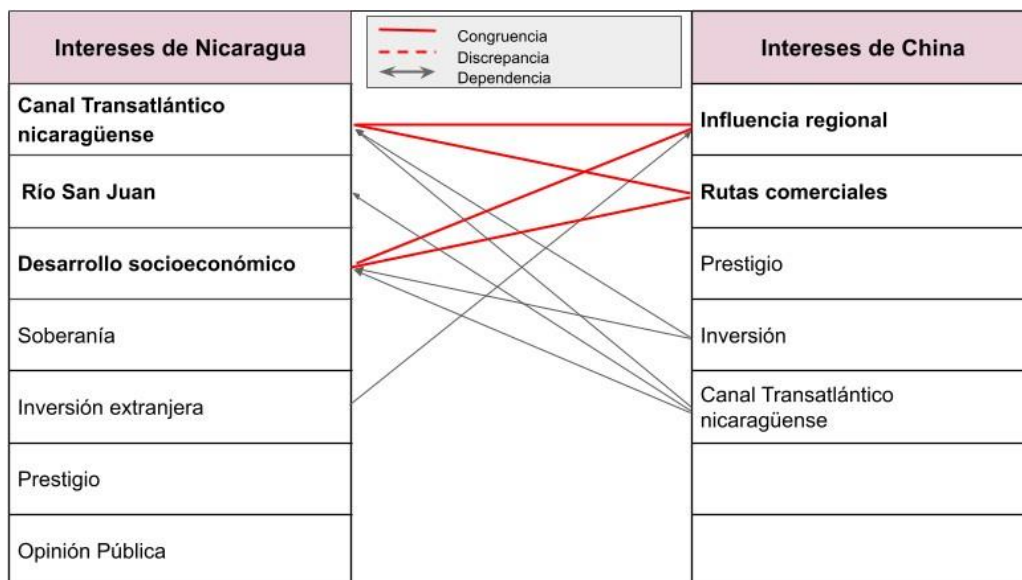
| Intereses de Nicaragua |
|---|
| **Canal Transatlántico nicaragüense** |
| **Río San Juan** |
| **Desarrollo socioeconómico** |
| Soberanía |
| Inversión extranjera |
| Prestigio |
| Opinión Pública |

Congruencia
Discrepancia
Dependencia

| Intereses de China |
|---|
| **Influencia regional** |
| **Rutas comerciales** |
| Prestigio |
| Inversión |
| Canal Transatlántico nicaragüense |
| |
| |